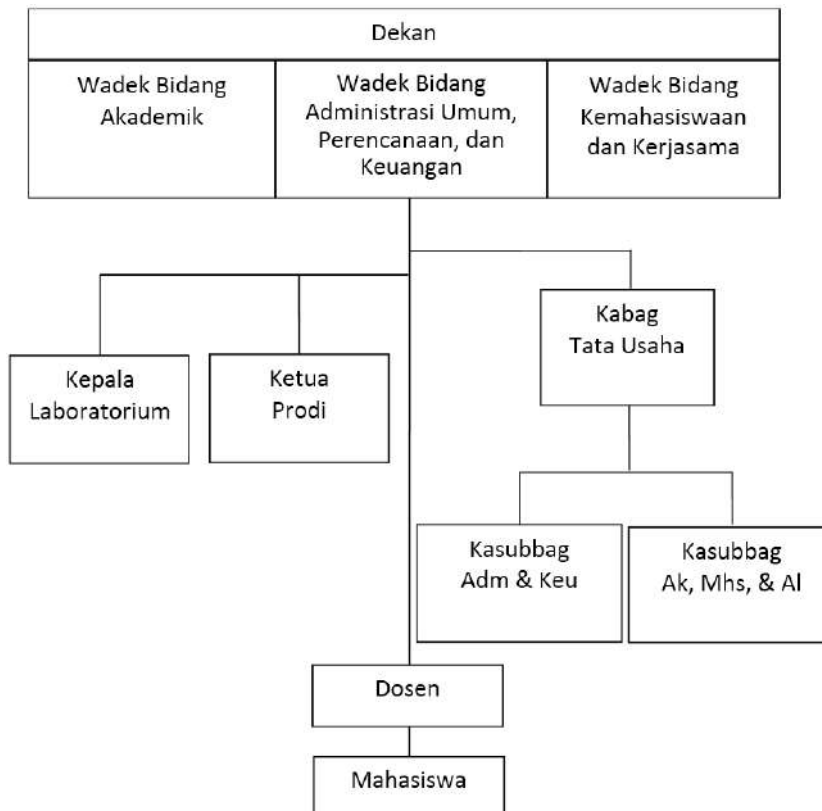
Dekan

Wadek Bidang Akademik

Wadek Bidang Administrasi Umum, Perencanaan, dan Keuangan

Wadek Bidang Kemahasiswaan dan Kerjasama

Kepala Laboratorium

Ketua Prodi

Kabag Tata Usaha

Kasubbag Adm & Keu

Kasubbag Ak, Mhs, & Al

Dosen

Mahasiswa